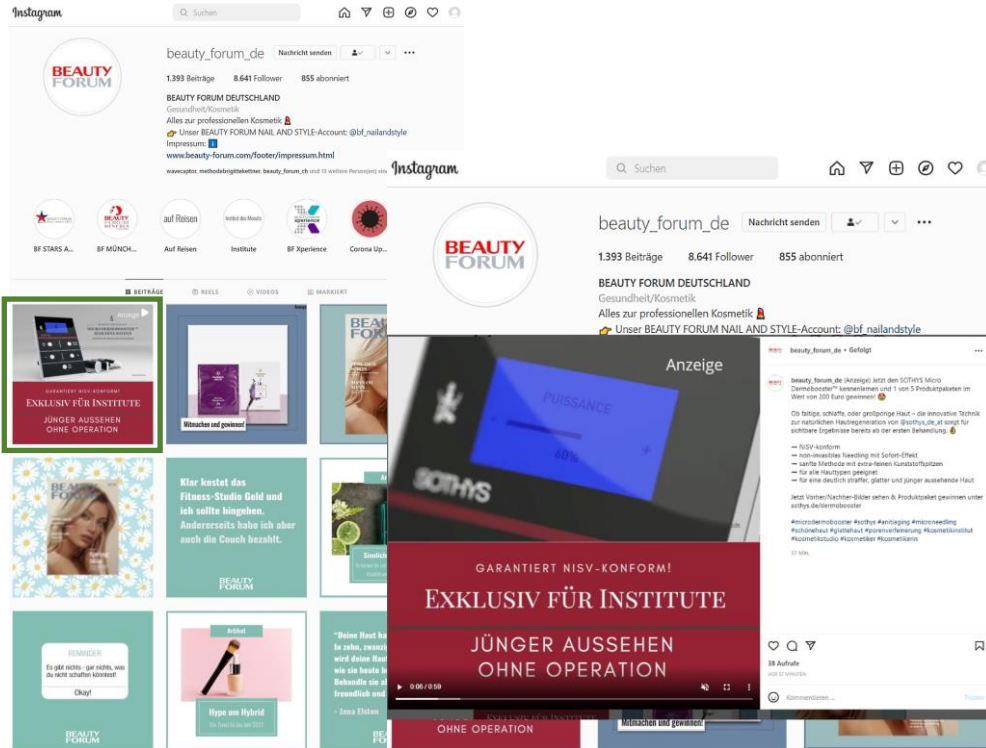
Instagram
Suchen

beauty_forum_de Nachricht senden
1.393 Beiträge 8.641 Follower 855 abonniert
BEAUTY FORUM DEUTSCHLAND
Gesundheit/Kosmetik
Alles zur professionellen Kosmetik
Unser BEAUTY FORUM NAIL AND STYLE-Account: @bf_nailandstyle
Impressum:
www.beauty-forum.com/footer/impressum.html
wavecaptor, methodebrigittekettner, beauty_forum_ch und 13 weitere Personen

BEAUTY FORUM

BF STARS A... BF MÜNCH... Auf Reisen Institute BF Xperience Corona Up...
auf Reisen

BEITRÄGE REELS VIDEOS MARKIERT

Anzeige
GARANTIERT NISV-KONFORM!
EXKLUSIV FÜR INSTITUTE
JÜNGER AUSSEHEN OHNE OPERATION

Mitmachen und gewinnen!

Klar kostet das Fitness-Studio Geld und ich sollte hingehen. Andererseits habe ich aber auch die Couch bezahlt.
BEAUTY FORUM

REMINDER
Es gibt nichts - gar nichts, was du nicht schaffen könntest!
Okay!
BEAUTY FORUM

Artikel
Hype um Hybrid

"Deine Haut ha... In zehn, zwanzi... wird deine Hau... und du bist de... Behandle sie al... freundlich und ...
- Jana Elsten

Instagram
Suchen
beauty_forum_de Nachricht senden
1.393 Beiträge 8.641 Follower 855 abonniert
BEAUTY FORUM DEUTSCHLAND
Gesundheit/Kosmetik
Alles zur professionellen Kosmetik
Unser BEAUTY FORUM NAIL AND STYLE-Account: @bf_nailandstyle

Anzeige
PUISSANCE
60%
SOTHYS
GARANTIERT NISV-KONFORM!
EXKLUSIV FÜR INSTITUTE
JÜNGER AUSSEHEN OHNE OPERATION
0:06 / 0:59

beauty_forum_de • Gefolgt
beauty_forum_de (Anzeige) Jetzt den SOTHYS Micro Dermobooster™ kennenlernen und 1 von 5 Produktpaketen im Wert von 200 Euro gewinnen!
Ob faltige, schlaffe, oder großporige Haut – die innovative Technik zur natürlichen Hautregeneration von @sothys_de_at sorgt für sichtbare Ergebnisse bereits ab der ersten Behandlung.
— NiSV-konform
— non-invasibles Needling mit Sofort-Effekt
— sanfte Methode mit extra-feinen Kunststoffspitzen
— für alle Hauttypen geeignet
— für eine deutlich straffer, glatter und jünger aussehende Haut
Jetzt Vorher/Nachher-Bilder sehen & Produktpaket gewinnen unter sothys.de/dermobooster
#microdermobooster #sothys #antiaging #microneedling #schönehaut #glattehaut #porenverfeinerung #kosmetikinstitut #kosmetikstudio #kosmetiker #kosmetikerin
37 Min.
58 Aufrufe
VOR 37 MINUTEN
Kommentieren ... Posten

OHNE OPERATION
Mitmachen und gewinnen!